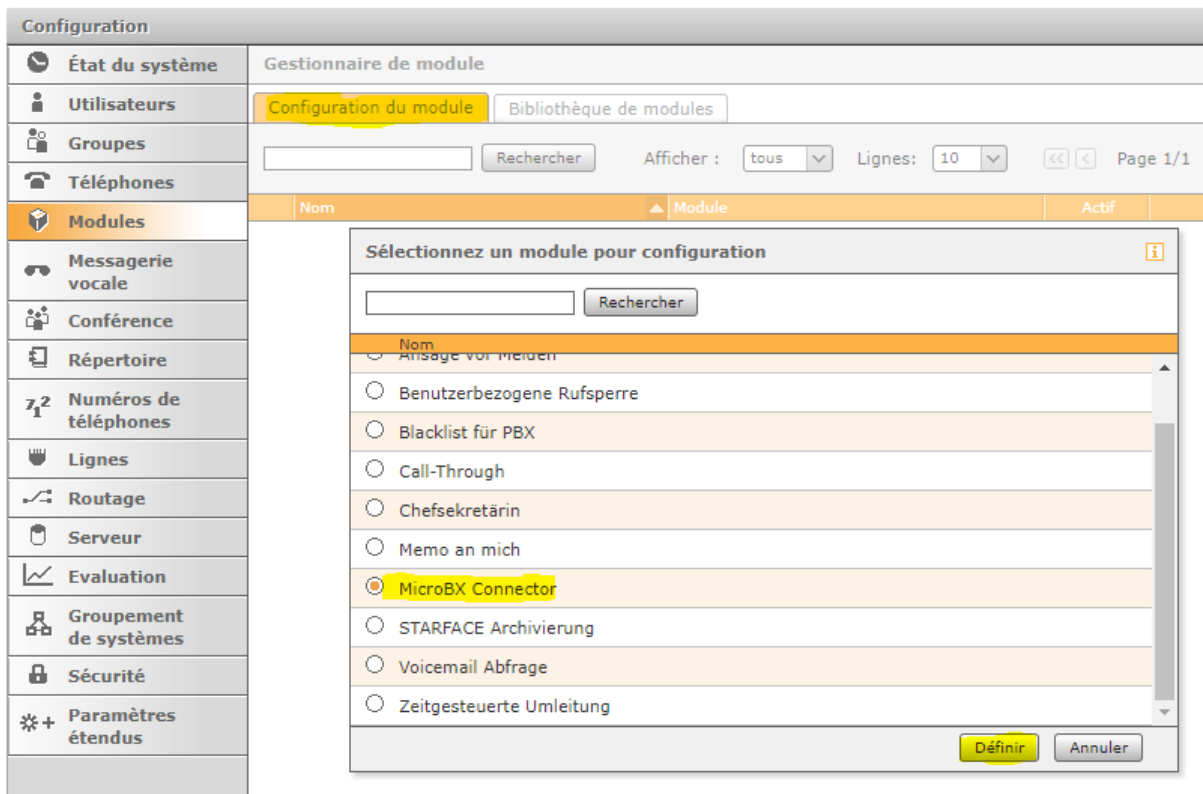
Configuration

État du système
Utilisateurs
Groupes
Téléphones
Modules
Messagerie vocale
Conférence
Répertoire
Numéros de téléphones
Lignes
Routage
Serveur
Evaluation
Groupement de systèmes
Sécurité
Paramètres étendus

Gestionnaire de module

Configuration du module
Bibliothèque de modules

Rechercher
Afficher : tous
Lignes: 10
Page 1/1

| Nom | Module | Actif |
|---|---|---|

Sélectionnez un module pour configuration

Rechercher

| Nom |
|---|
| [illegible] |
| Benutzerbezogene Rufsperre |
| Blacklist für PBX |
| Call-Through |
| Chefsekretärin |
| Memo an mich |
| MicroBX Connector |
| STARFACE Archivierung |
| Voicemail Abfrage |
| Zeitgesteuerte Umleitung |

Définir
Annuler